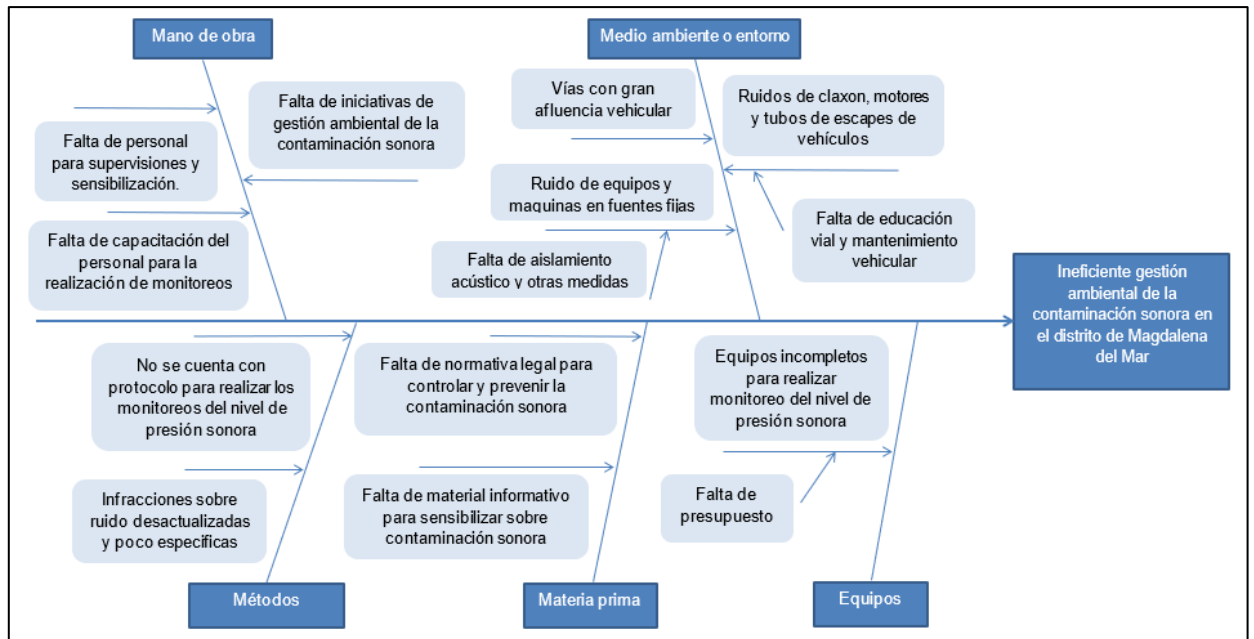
Mano de obra

Falta de iniciativas de gestión ambiental de la contaminación sonora

Falta de personal para supervisiones y sensibilización.

Falta de capacitación del personal para la realización de monitoreos

Medio ambiente o entorno

Vías con gran afluencia vehicular

Ruidos de claxon, motores y tubos de escapes de vehículos

Ruido de equipos y maquinas en fuentes fijas

Falta de educación vial y mantenimiento vehicular

Falta de aislamiento acústico y otras medidas

Ineficiente gestión ambiental de la contaminación sonora en el distrito de Magdalena del Mar

No se cuenta con protocolo para realizar los monitoreos del nivel de presión sonora

Infracciones sobre ruido desactualizadas y poco específicas

Métodos

Falta de normativa legal para controlar y prevenir la contaminación sonora

Falta de material informativo para sensibilizar sobre contaminación sonora

Materia prima

Equipos incompletos para realizar monitoreo del nivel de presión sonora

Falta de presupuesto

Equipos